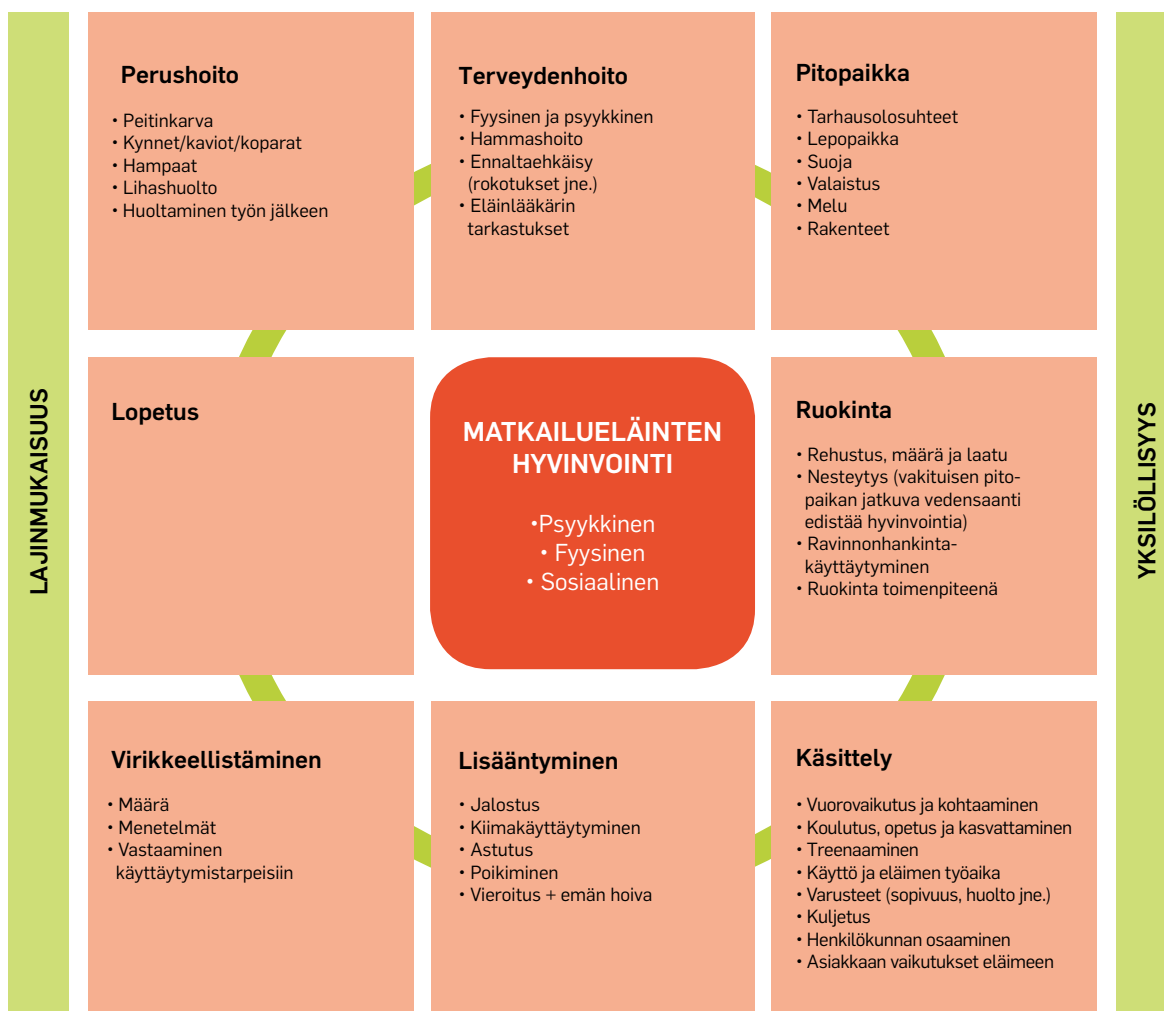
LAJINMUKAISUUS

Perushoito

• Peitinkarva
• Kynnet/kaviot/koparat
• Hampaat
• Lihashuolto
• Huoltaminen työn jälkeen

Terveydenhoito

• Fyysinen ja psyykkinen
• Hammashoito
• Ennaltaehkäisy (rokotukset jne.)
• Eläinlääkärin tarkastukset

Pitopaikka

• Tarhausolosuhteet
• Lepopaikka
• Suoja
• Valaistus
• Melu
• Rakenteet

Lopetus

MATKAILUELÄINTEN HYVINVOINTI

•Psyykkinen
• Fyysinen
• Sosiaalinen

Ruokinta

• Rehustus, määrä ja laatu
• Nesteytys (vakituisen pitopaikan jatkuva vedensaanti edistää hyvinvointia)
• Ravinnonhankintakäyttäytyminen
• Ruokinta toimenpiteenä

Virikkeellistäminen

• Määrä
• Menetelmät
• Vastaaminen käyttäytymistarpeisiin

Lisääntyminen

• Jalostus
• Kiimakäyttäytyminen
• Astutus
• Poikiminen
• Vieroitus + emän hoiva

Käsittely

• Vuorovaikutus ja kohtaaminen
• Koulutus, opetus ja kasvattaminen
• Treenaaminen
• Käyttö ja eläimen työaika
• Varusteet (sopivuus, huolto jne.)
• Kuljetus
• Henkilökunnan osaaminen
• Asiakkaan vaikutukset eläimeen

YKSILÖLLISYYS